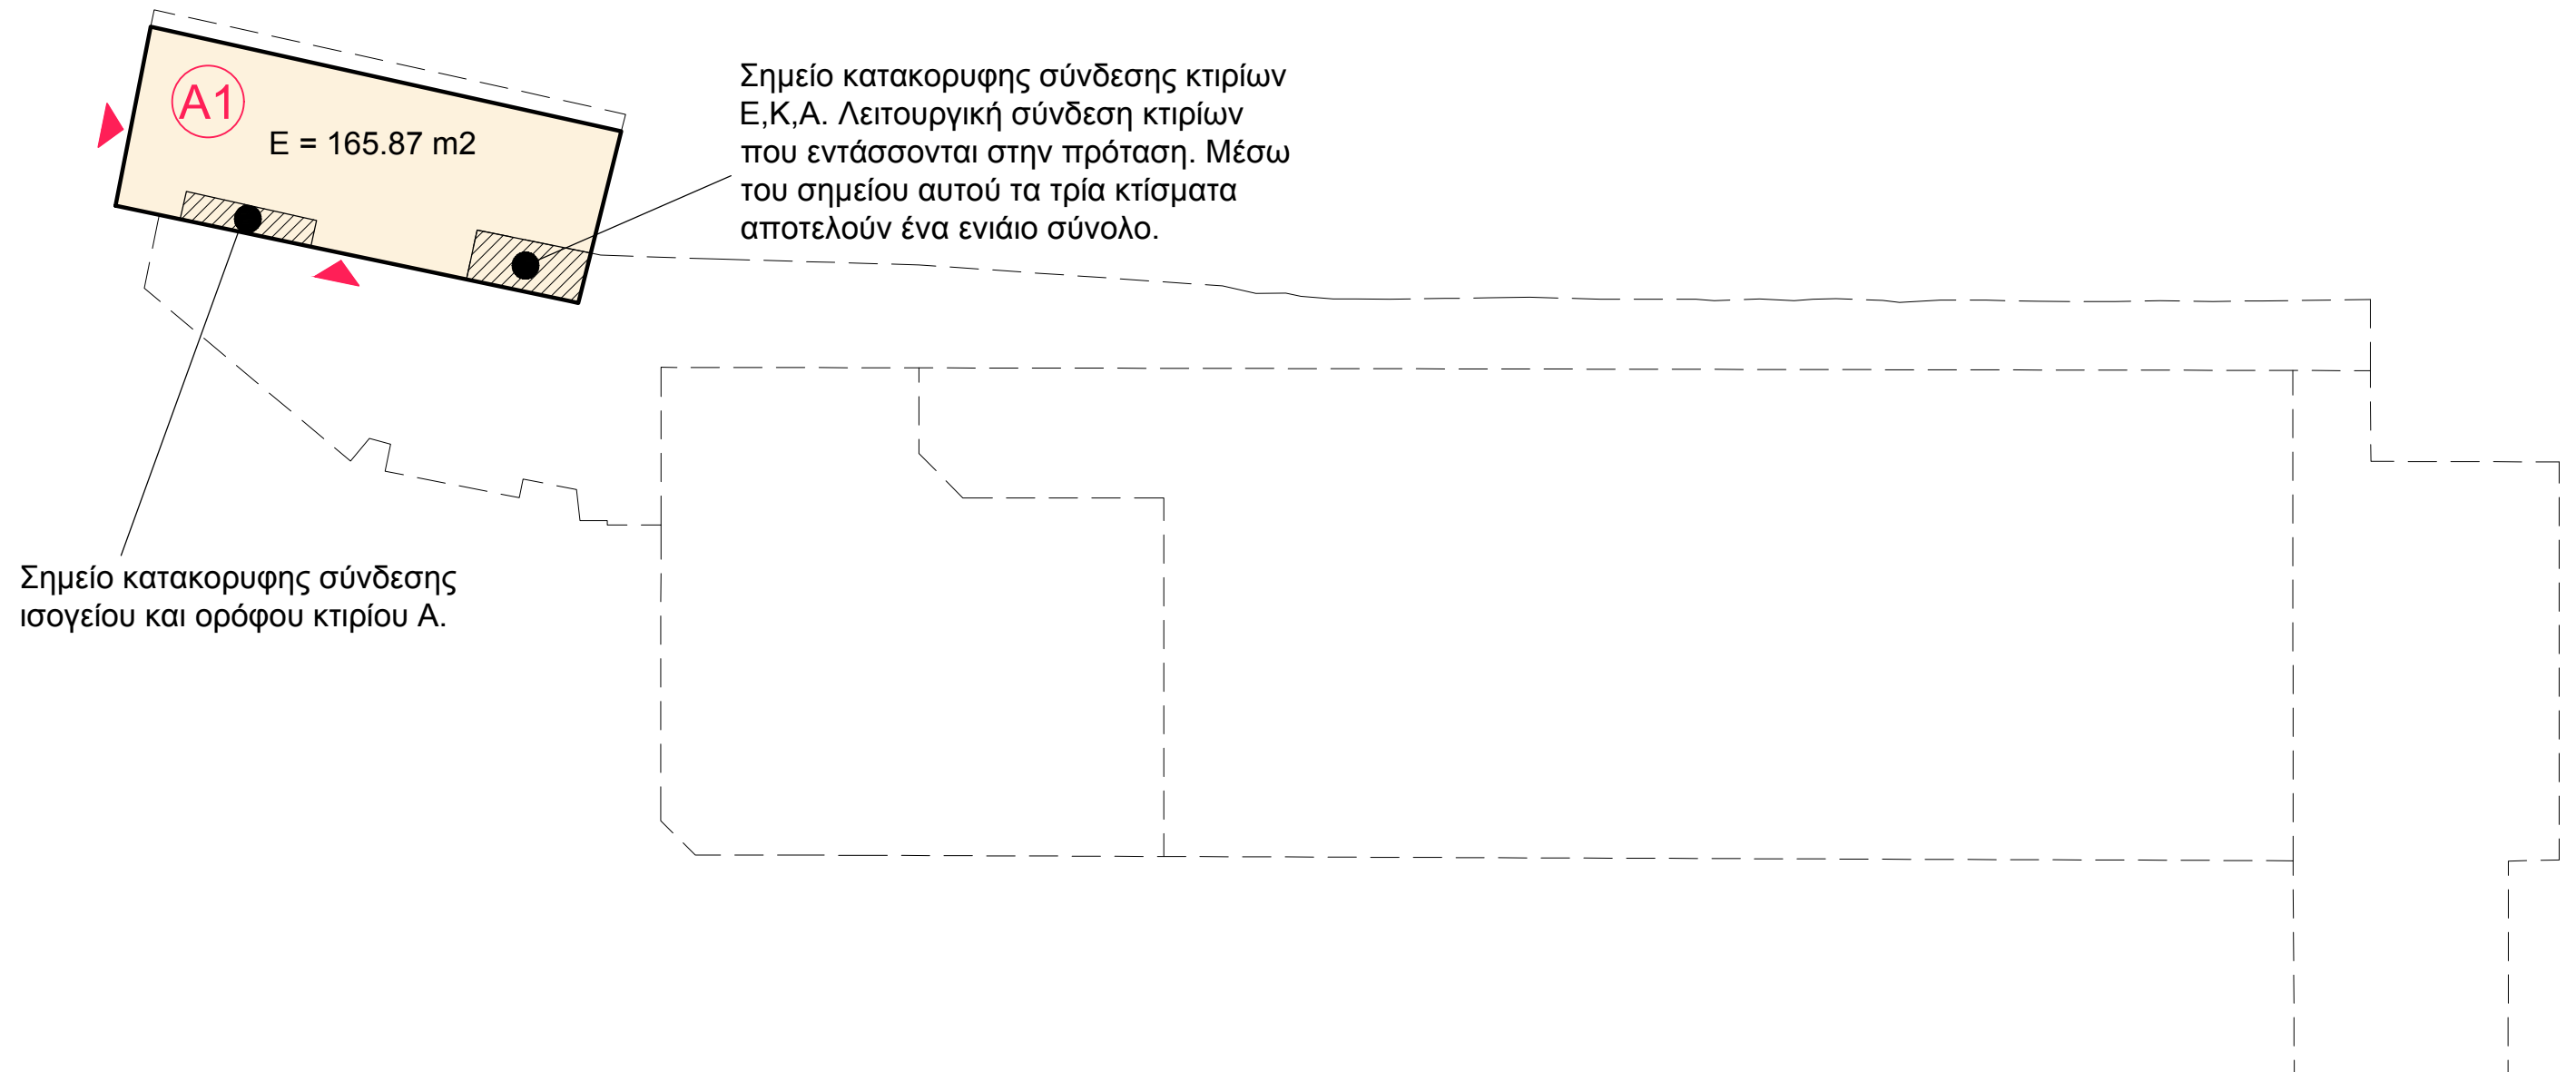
A1

E = 165.87 m2

Σημείο κατακορυφης σύνδεσης κτιρίων Ε,Κ,Α. Λειτουργική σύνδεση κτιρίων που εντάσσονται στην πρόταση. Μέσω του σημείου αυτού τα τρία κτίσματα αποτελούν ένα ενιάιο σύνολο.

Σημείο κατακορυφης σύνδεσης ισογείου και ορόφου κτιρίου Α.